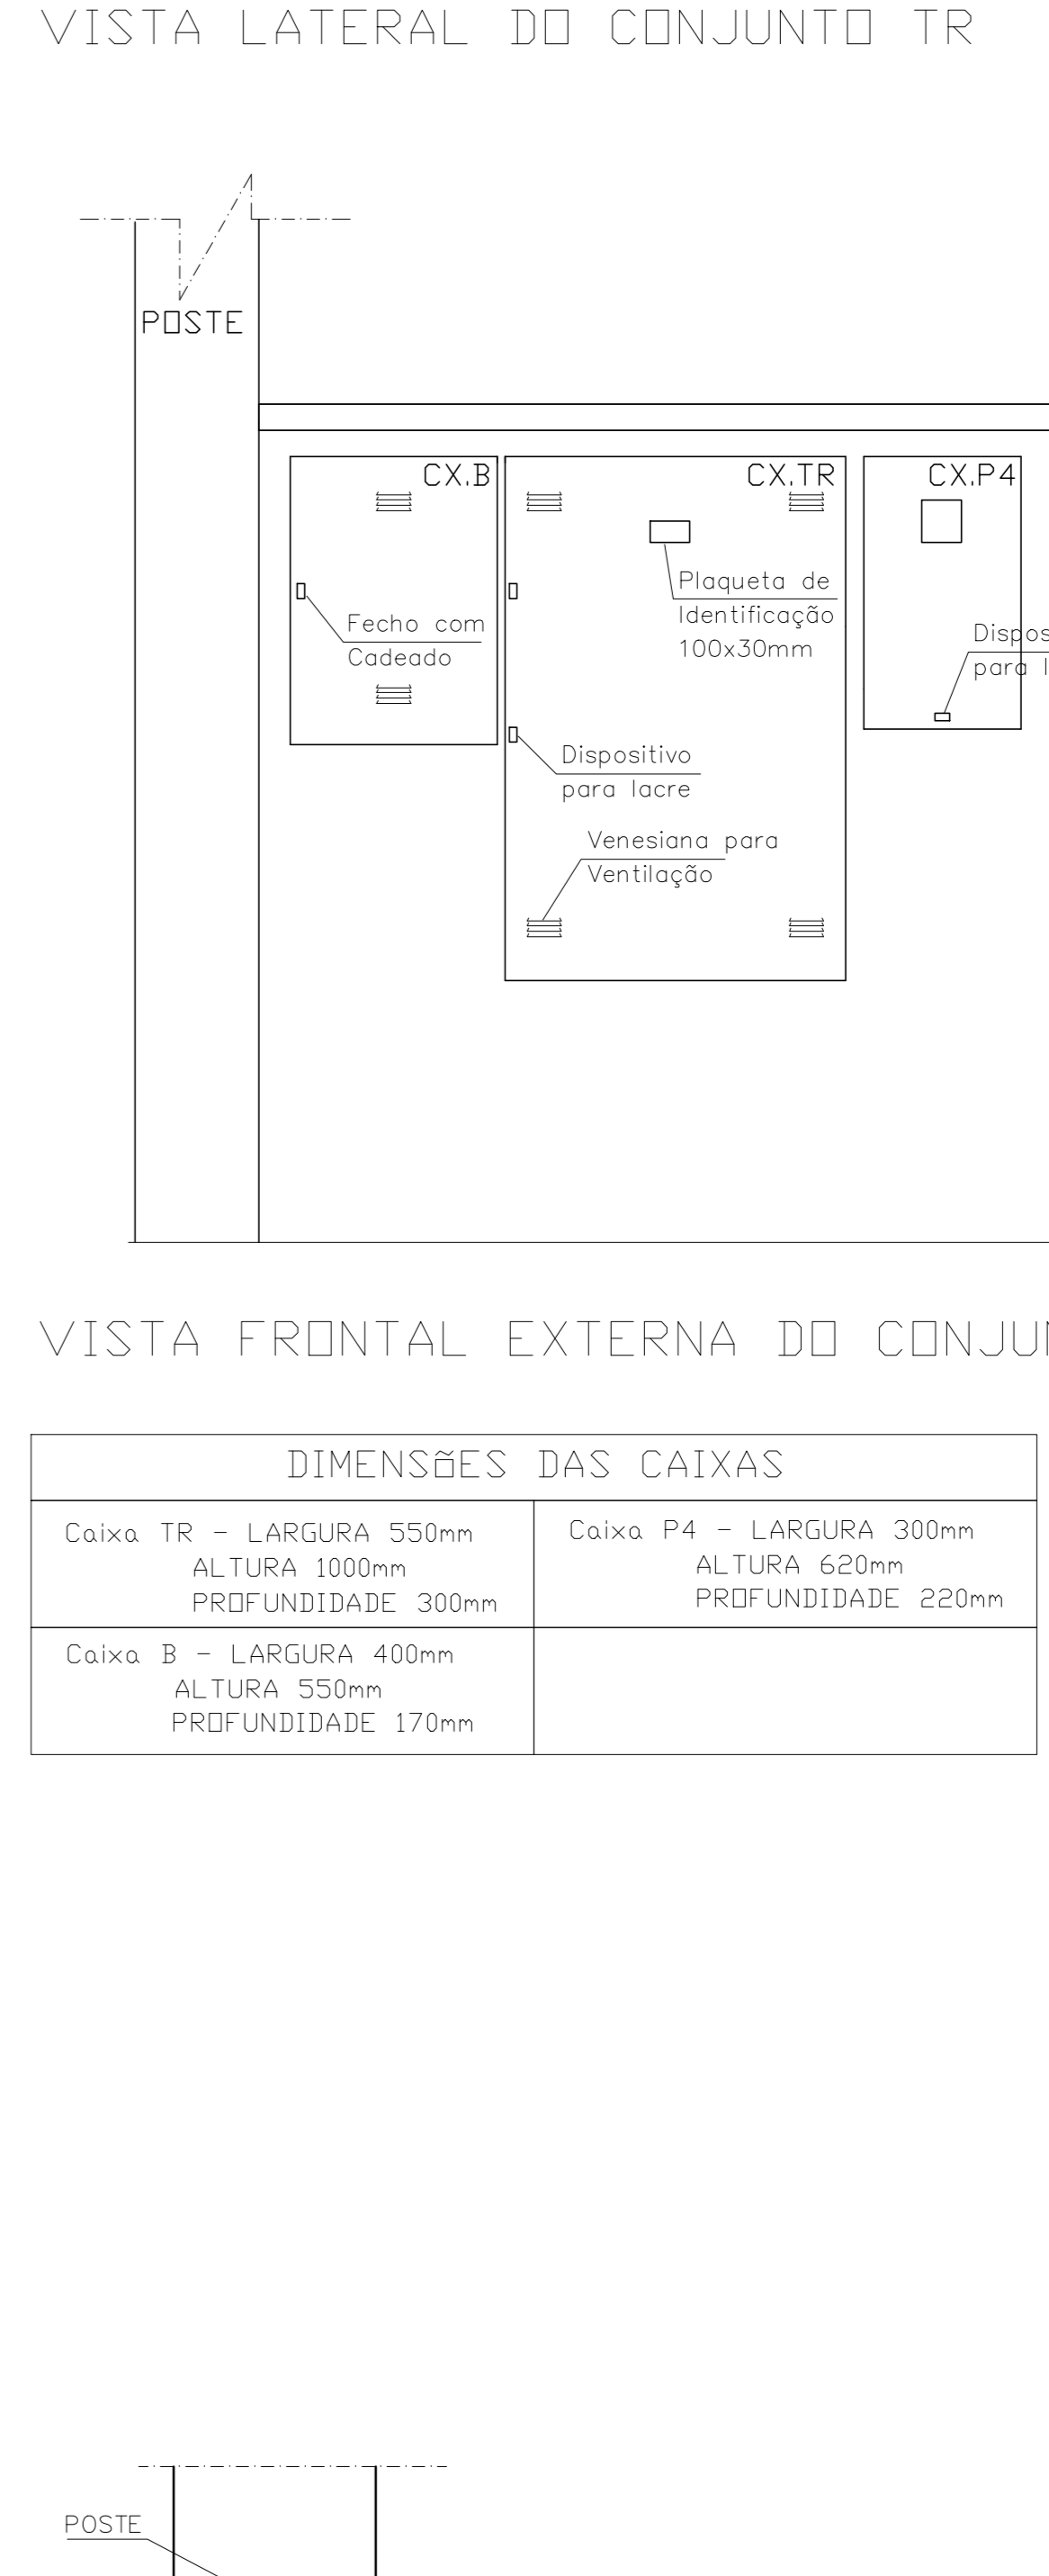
VISTA LATERAL DO CONJUNTO TR

POSTE

CX.B

Fecho com Cadeado

CX.TR

Plaqueta de Identificação 100x30mm

Dispositivo para lacre

Venesiana para Ventilação

CX.P4

Dispos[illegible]
para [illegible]

VISTA FRONTAL EXTERNA DO CONJU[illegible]

| DIMENSÕES DAS CAIXAS | |
|---|---|
| Caixa TR - LARGURA 550mm ALTURA 1000mm PROFUNDIDADE 300mm | Caixa P4 - LARGURA 300mm ALTURA 620mm PROFUNDIDADE 220mm |
| Caixa B - LARGURA 400mm ALTURA 550mm PROFUNDIDADE 170mm | |

POSTE